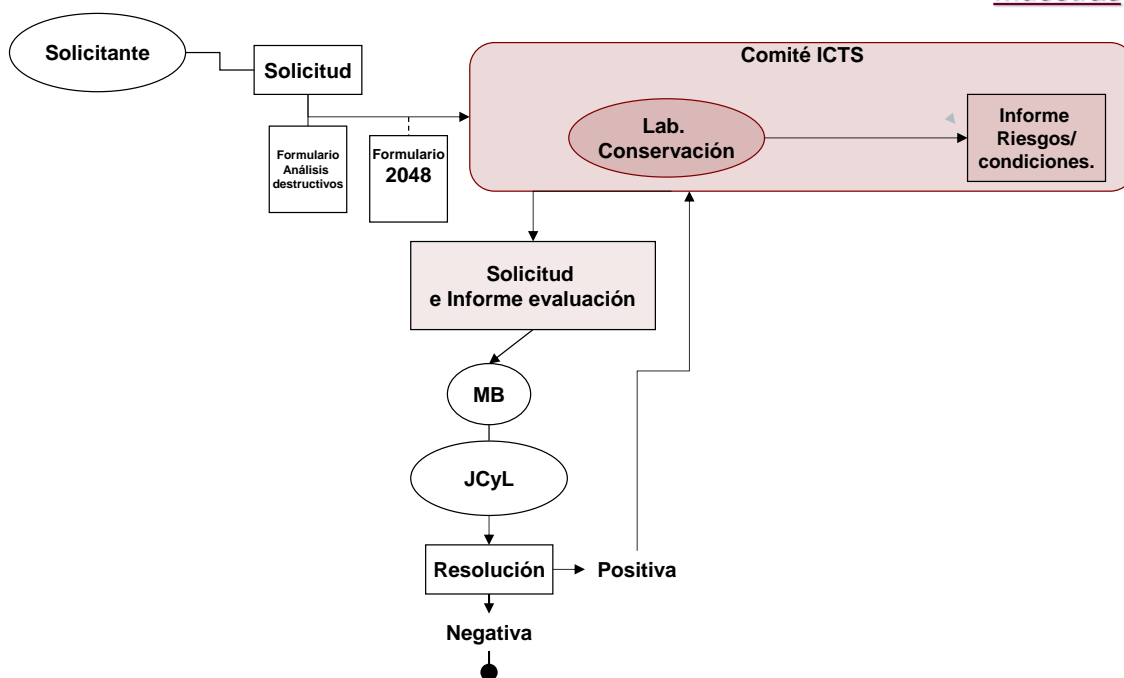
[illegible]

Solicitante

Solicitud

Formulario Análisis destructivos

Formulario 2048

Comité ICTS

Lab. Conservación

Informe Riesgos/ condiciones.

Solicitud e Informe evaluación

MB

JCyL

Resolución

Positiva

Negativa